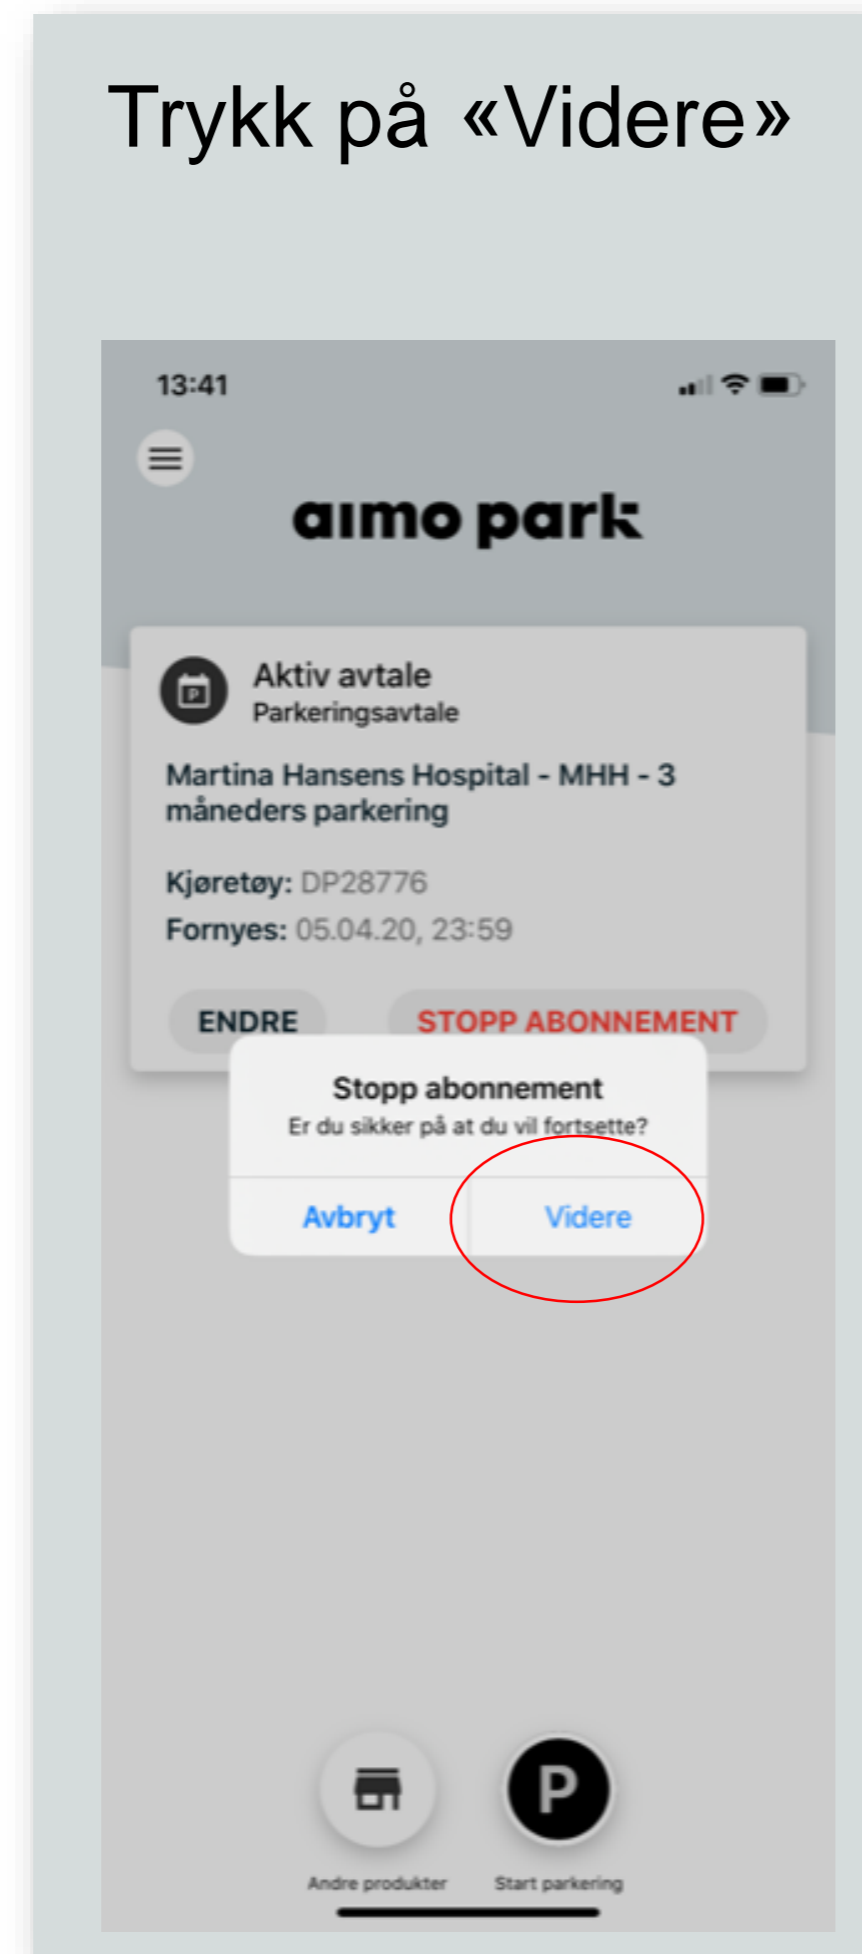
Trykk på «Videre»

13:41

aimo park

Aktiv avtale
Parkeringsavtale

Martina Hansens Hospital - MHH - 3 måneders parkering

Kjøretøy: DP28776
Fornyes: 05.04.20, 23:59

ENDRE
STOPP ABONNEMENT

Stopp abonnement
Er du sikker på at du vil fortsette?

Avbryt
Videre

P

Andre produkter
Start parkering